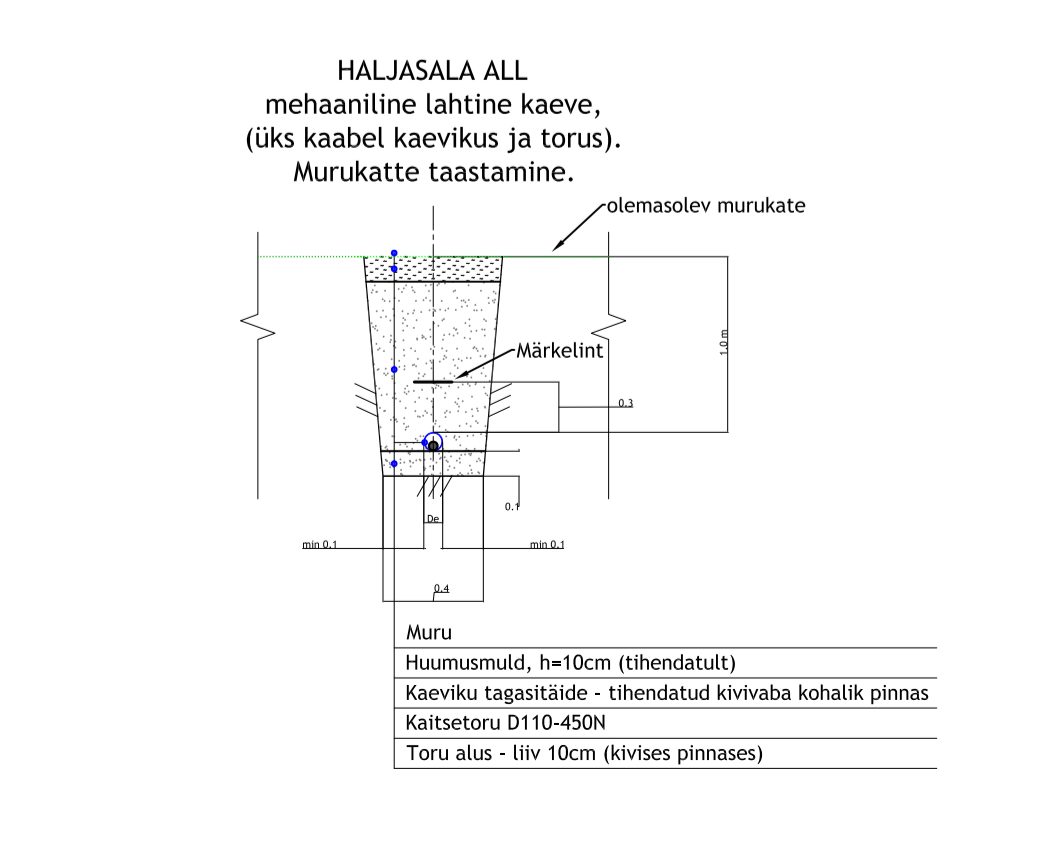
HALJASALA ALL
mehaaniline lahtine kaeve,
(üks kaabel kaevikus ja torus).
Murukatte taastamine.

olemasolev murukate

1.0 m

Märkelint

0.3

0.1

De

min 0.1

min 0.1

0.4

Muru
Huumusmuld, h=10cm (tihendatult)
Kaeviku tagasitäide - tihendatud kivivaba kohalik pinnas
Kaitsetoru D110-450N
Toru alus - liiv 10cm (kivises pinnases)